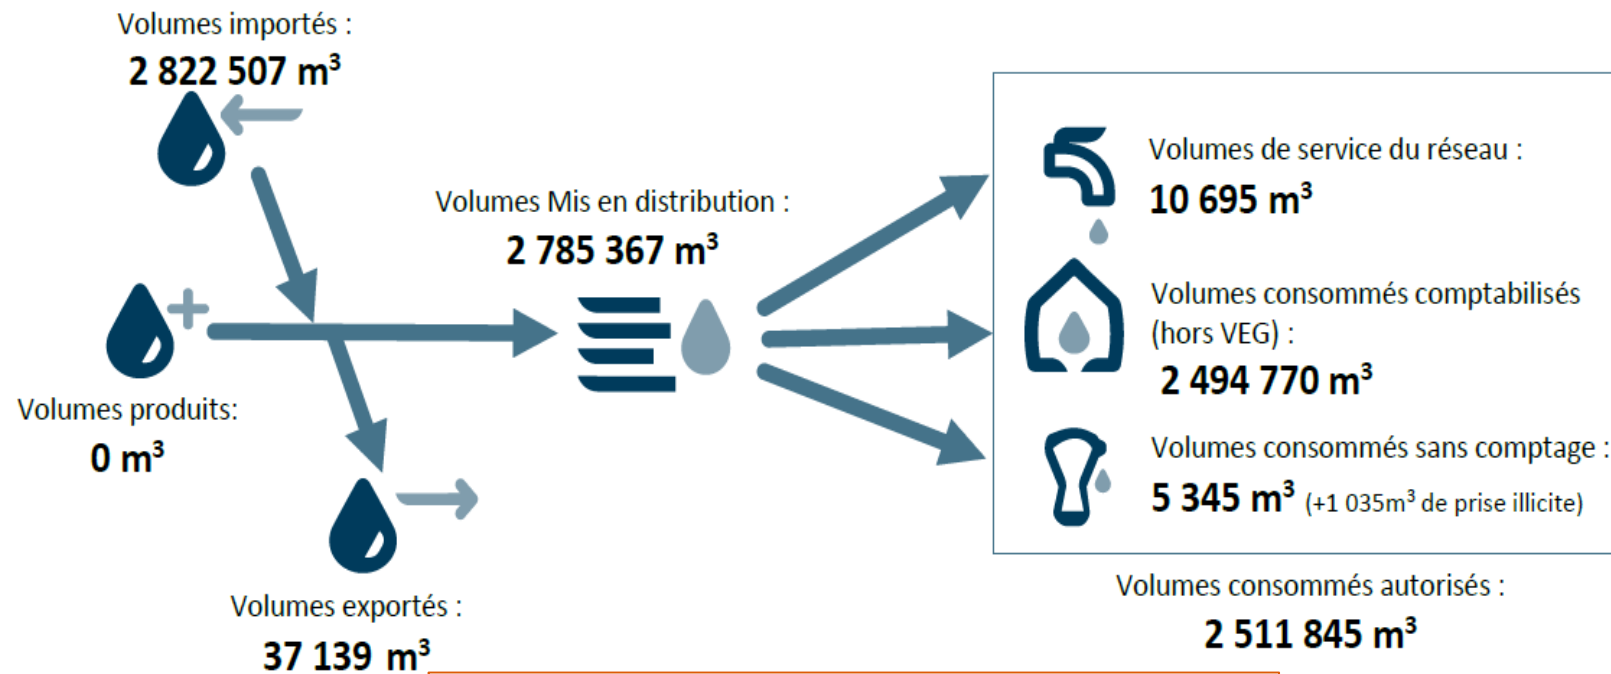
Volumes importés :
2 822 507 m$^3$

Volumes produits:
0 m$^3$

Volumes exportés :
37 139 m$^3$

Volumes Mis en distribution :
2 785 367 m$^3$

Volumes de service du réseau :
10 695 m$^3$

Volumes consommés comptabilisés (hors VEG) :
2 494 770 m$^3$

Volumes consommés sans comptage :
5 345 m$^3$ (+1 035m$^3$ de prise illicite)

Volumes consommés autorisés :
2 511 845 m$^3$